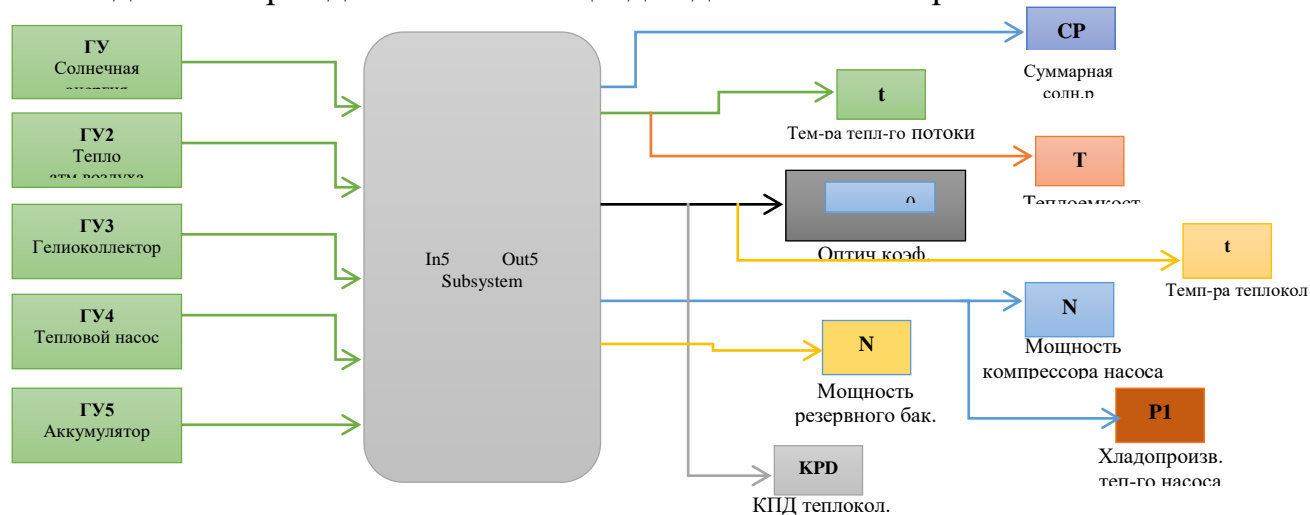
ГУ
Солнечная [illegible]

ГУ2
Тепло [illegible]

ГУ3
Гелиоколлектор

ГУ4
Тепловой насос

ГУ5
Аккумулятор

In5 Out5
Subsystem

СР
Суммарная солн.р

t
Тем-ра тепл-го потоки

Т
Теплоемкост

0
Оптич коэф.

t
Темп-ра теплокол

N
Мощность компрессора насоса

N
Мощность резервного бак.

Р1
Хладопроизв. теп-го насоса

KPD
КПД теплокол.